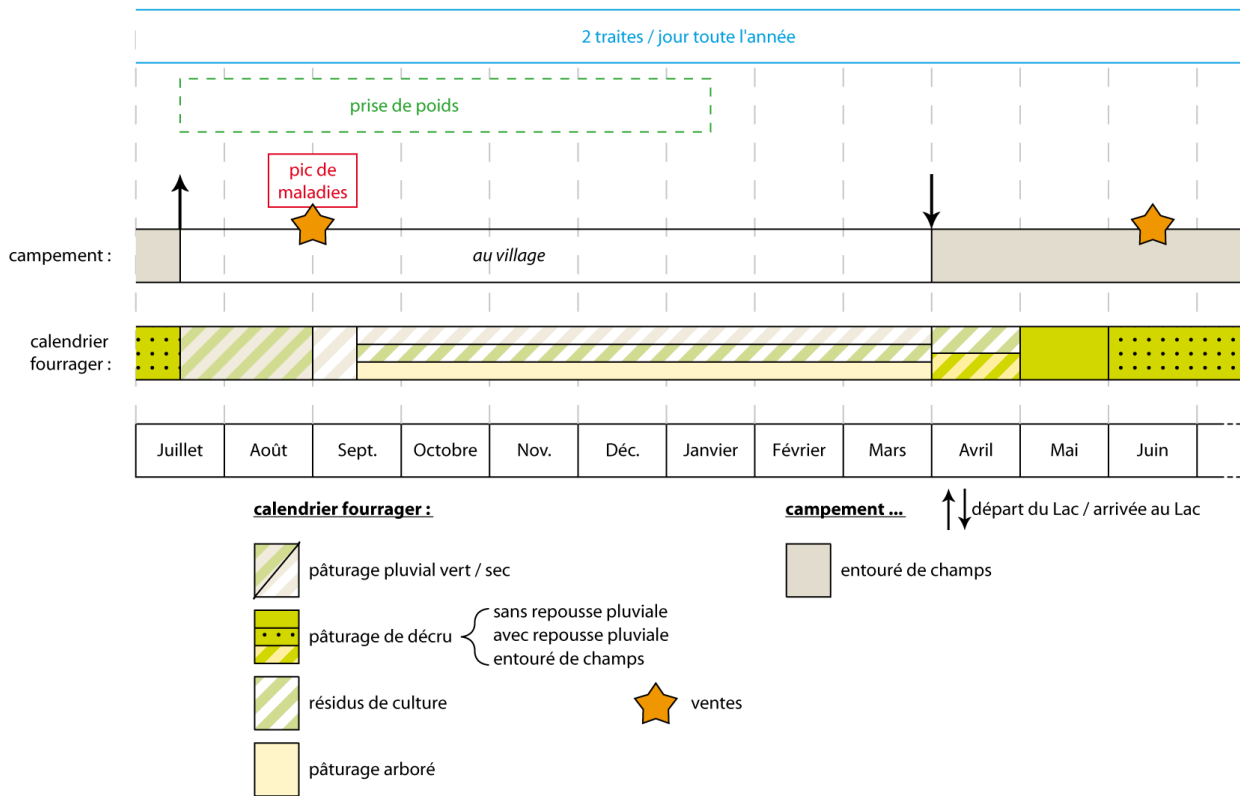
2 traites / jour toute l'année

prise de poids

pic de maladies

campement :

au village

calendrier fourrager :

| Juillet | Août | Sept. | Octobre | Nov. | Déc. | Janvier | Février | Mars | Avril | Mai | Juin |
|---|---|---|---|---|---|---|---|---|---|---|---|

calendrier fourrager :

pâturage pluvial vert / sec

pâturage de décru { sans repousse pluviale / avec repousse pluviale / entouré de champs

résidus de culture

pâturage arboré

ventes

campement ...

départ du Lac / arrivée au Lac

entouré de champs